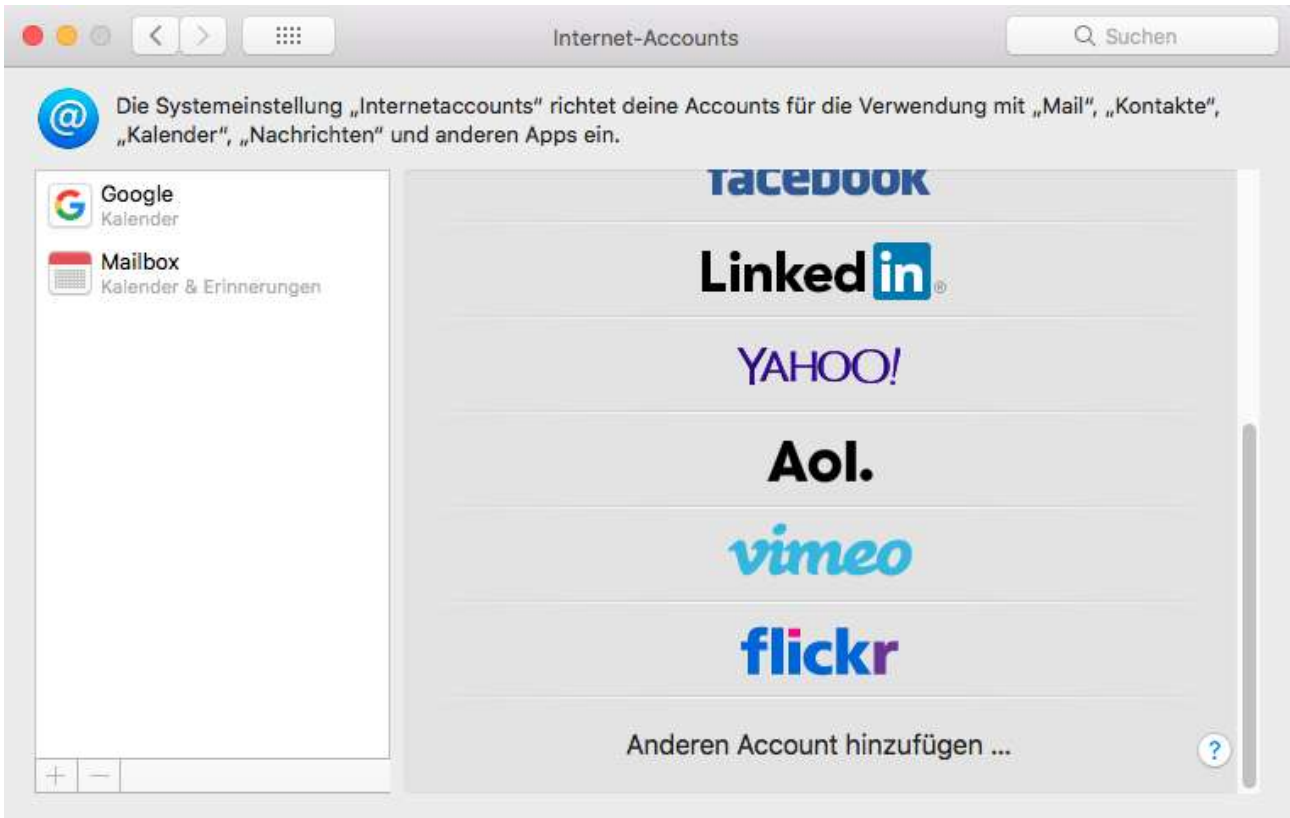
Internet-Accounts

Suchen

Die Systemeinstellung „Internetaccounts" richtet deine Accounts für die Verwendung mit „Mail", „Kontakte", „Kalender", „Nachrichten" und anderen Apps ein.

Google
Kalender

Mailbox
Kalender & Erinnerungen

+ −

facebook

Linked in

YAHOO!

Aol.

vimeo

flickr

Anderen Account hinzufügen ...

?